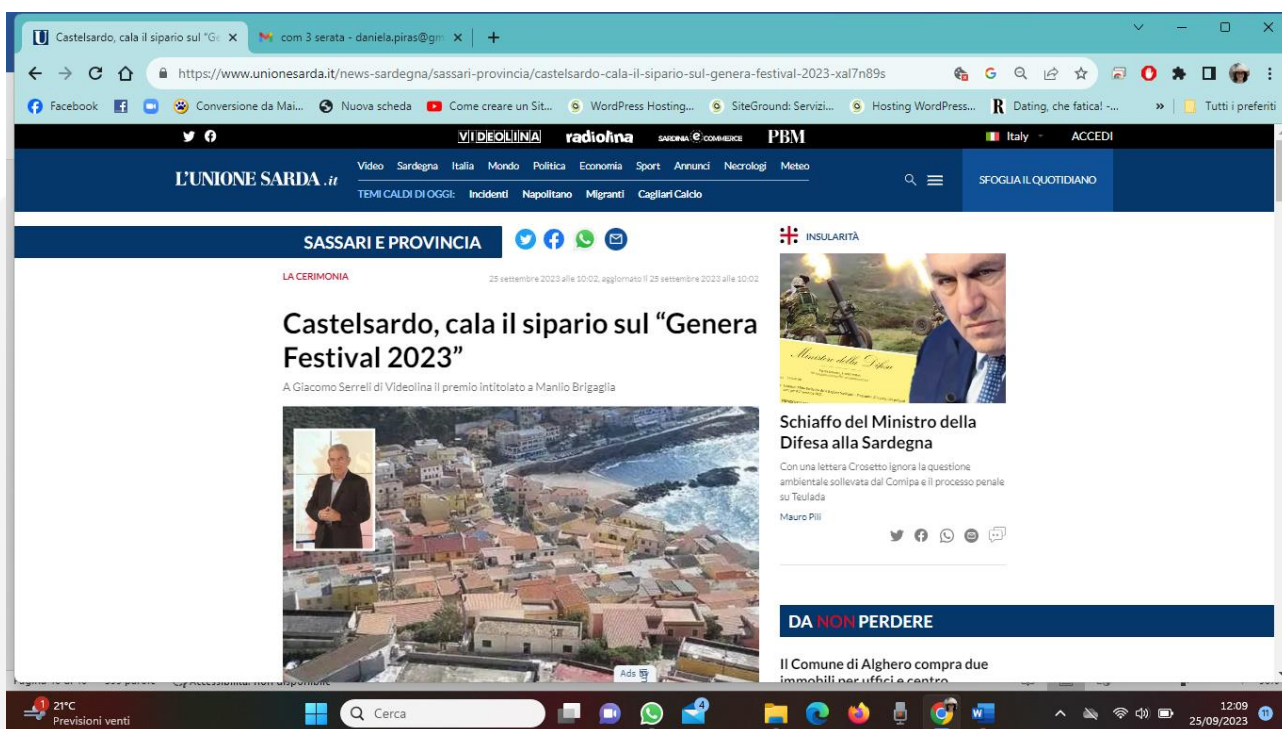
Castelsardo, cala il sipario sul "Ge ×
com 3 serata - daniela.piras@gm ×
+

https://www.unionesarda.it/news-sardegna/sassari-provincia/castelsardo-cala-il-sipario-sul-genera-festival-2023-xal7n89s

Facebook
Conversione da Mai...
Nuova scheda
Come creare un Sit...
WordPress Hosting...
SiteGround: Servizi...
Hosting WordPress...
Dating, che fatica! -...
Tutti i preferiti

VIDEOLINA radiolina SARDINIA E-COMMERCE PBM
Italy
ACCEDI

L'UNIONE SARDA.it
Video Sardegna Italia Mondo Politica Economia Sport Annunci Necrologi Meteo
TEMI CALDI DI OGGI: Incidenti Napolitano Migranti Cagliari Calcio
SFOGLIA IL QUOTIDIANO

SASSARI E PROVINCIA

LA CERIMONIA
25 settembre 2023 alle 10:02, aggiornato il 25 settembre 2023 alle 10:02

Castelsardo, cala il sipario sul "Genera Festival 2023"

A Giacomo Serreli di Videolina il premio intitolato a Manlio Brigaglia

Ads

INSULARITÀ

Ministro della Difesa

Schiaffo del Ministro della Difesa alla Sardegna

Con una lettera Crosetto ignora la questione ambientale sollevata dal Comipa e il processo penale su Teulada

Mauro Pili

DA NON PERDERE

Il Comune di Alghero compra due immobili per uffici e centro

21°C
Previsioni venti
Cerca
12:09
25/09/2023